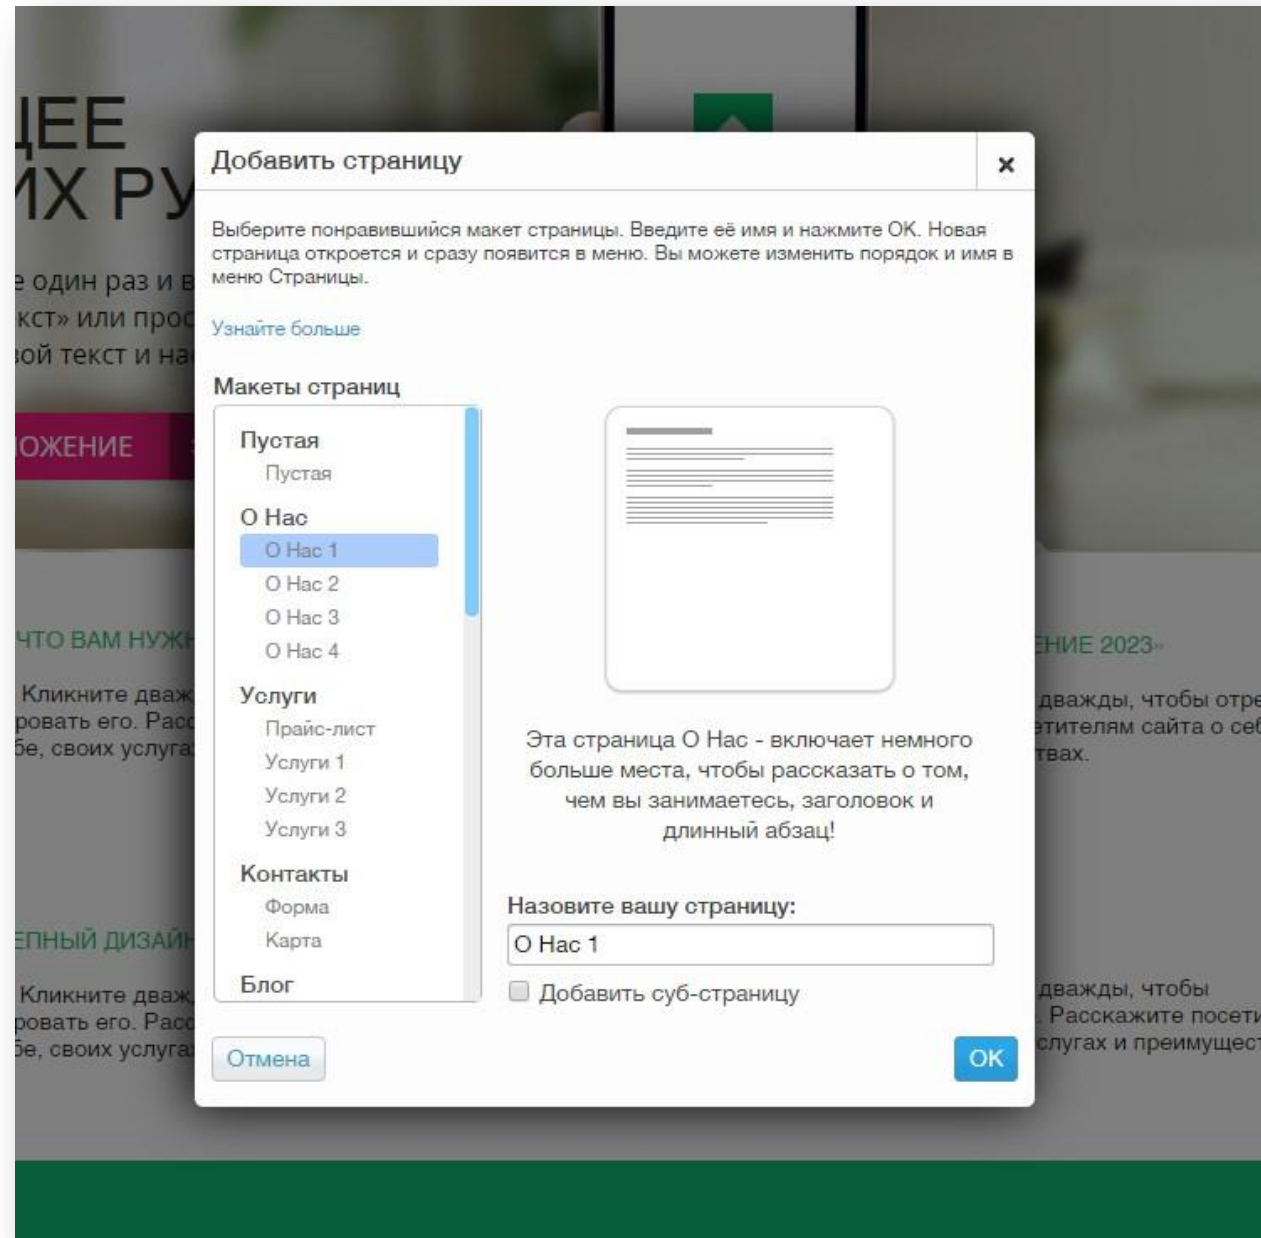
ЦЕЕ
ИХ РУ

е один раз и в
кст» или прос
вой текст и на

ЮЖЕНИЕ

ЧТО ВАМ НУЖН

Кликните дваж
ровать его. Расс
бе, своих услуга

ЕННЫЙ ДИЗАЙН

Кликните дваж
ровать его. Расс
бе, своих услуга

ЕНИЕ 2023»

дважды, чтобы отре
етителям сайта о себ
твах.

дважды, чтобы
. Расскажите посети
слугах и преимущест

Добавить страницу

×

Выберите понравившийся макет страницы. Введите её имя и нажмите ОК. Новая страница откроется и сразу появится в меню. Вы можете изменить порядок и имя в меню Страницы.

Узнайте больше

Макеты страниц

Пустая
Пустая
О Нас
О Нас 1
О Нас 2
О Нас 3
О Нас 4
Услуги
Прайс-лист
Услуги 1
Услуги 2
Услуги 3
Контакты
Форма
Карта
Блог

Эта страница О Нас - включает немного больше места, чтобы рассказать о том, чем вы занимаетесь, заголовок и длинный абзац!

Назовите вашу страницу:

О Нас 1

Добавить суб-страницу

Отмена

OK